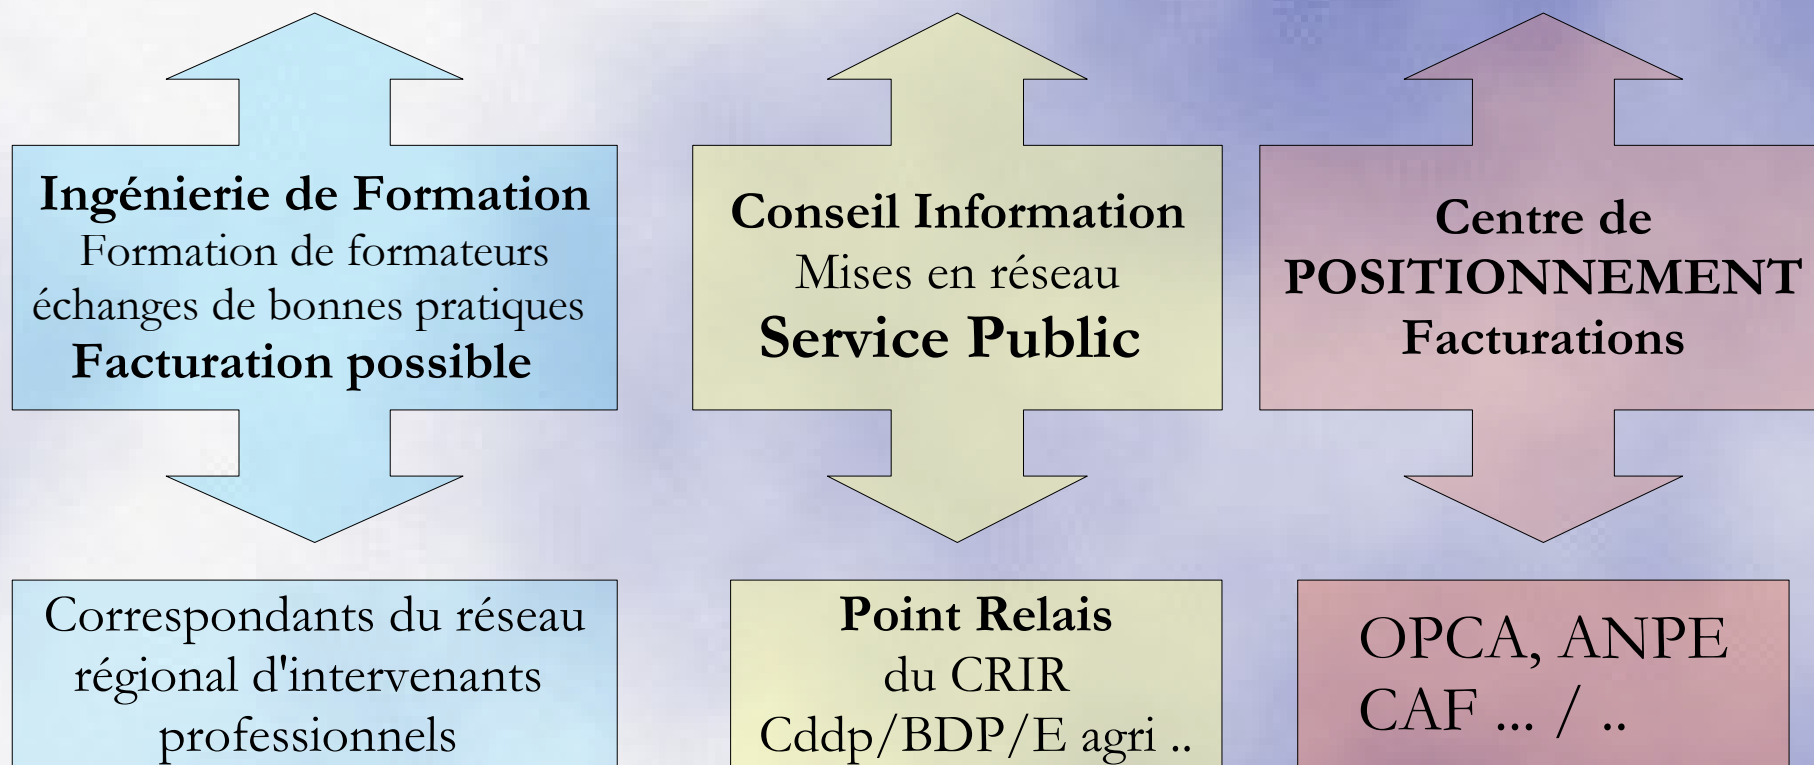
Ingénierie de Formation
Formation de formateurs
échanges de bonnes pratiques
Facturation possible

Conseil Information
Mises en réseau
Service Public

Centre de
POSITIONNEMENT
Facturations

Correspondants du réseau régional d'intervenants professionnels

Point Relais
du CRIR
Cddp/BDP/E agri ..

OPCA, ANPE
CAF ... / ..